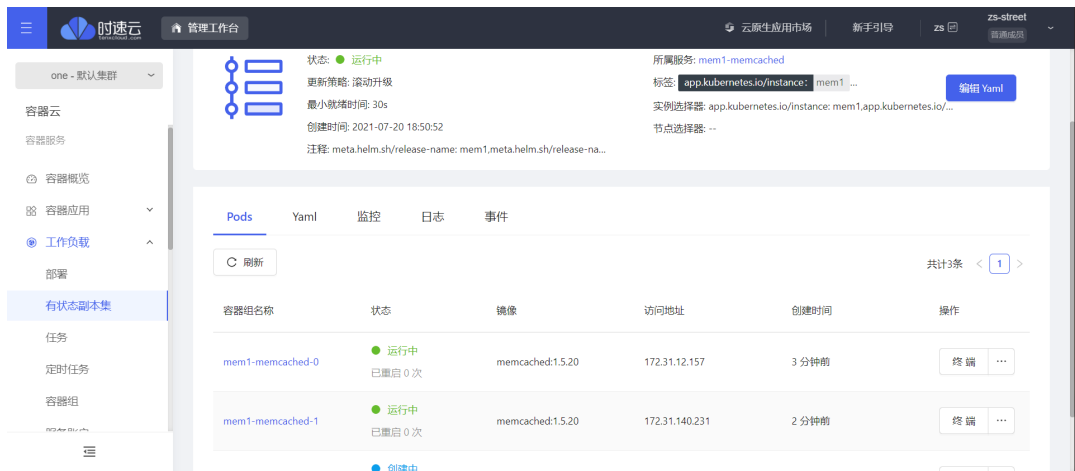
时速云 Tenxcloud.com

管理工作台

云原生应用市场 新手引导 zs zs-street 普通成员

one - 默认集群

容器云

容器服务

容器概览

容器应用

工作负载

部署

有状态副本集

任务

定时任务

容器组

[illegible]

状态: 运行中

更新策略: 滚动升级

最小就绪时间: 30s

创建时间: 2021-07-20 18:50:52

注释: meta.helm.sh/release-name: mem1,meta.helm.sh/release-na...

所属服务: mem1-memcached

标签: app.kubernetes.io/instance: mem1 ...

实例选择器: app.kubernetes.io/instance: mem1,app.kubernetes.io/...

节点选择器: --

编辑 Yaml

Pods Yaml 监控 日志 事件

刷新

共计3条 < 1 >

| 容器组名称 | 状态 | 镜像 | 访问地址 | 创建时间 | 操作 |
|---|---|---|---|---|---|
| mem1-memcached-0 | 运行中 已重启 0 次 | memcached:1.5.20 | 172.31.12.157 | 3 分钟前 | 终端 ··· |
| mem1-memcached-1 | 运行中 已重启 0 次 | memcached:1.5.20 | 172.31.140.231 | 2 分钟前 | 终端 ··· |
| | 创建中 | | | | |